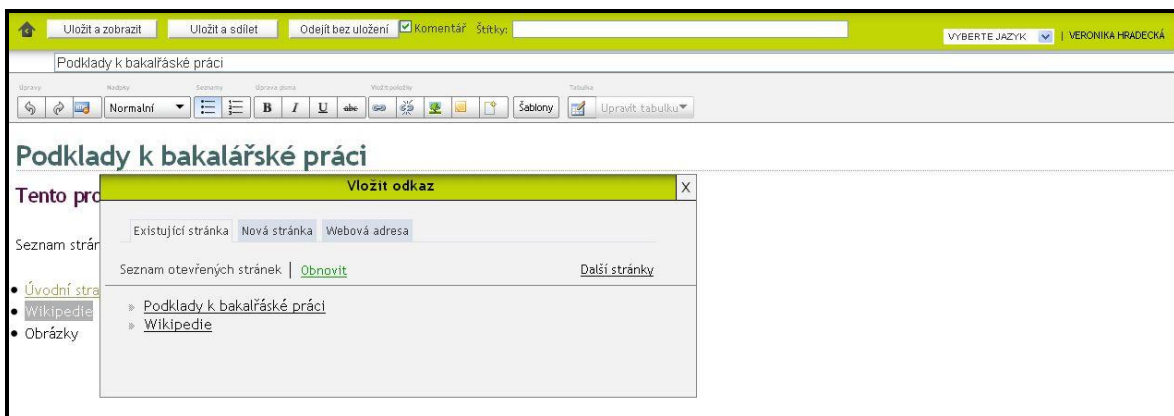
Uložit a zobrazit Uložit a sdílet Odejít bez uložení Komentář Štítky:

VYBERTE JAZYK | VERONIKA HRADECKÁ

Podklady k bakalářské práci

Úpravy Nadpisy Seznamy Úprava písma Vložit položky Tabulka

Normalní

B I U abc

Šablony Upravit tabulku

Podklady k bakalářské práci

Tento pro

Seznam strán

• Úvodní stra
• Wikipedie
• Obrázky

Vložit odkaz

X

Existující stránka Nová stránka Webová adresa

Seznam otevřených stránek | Obnovit

Další stránky

» Podklady k bakalřské práci
» Wikipedie